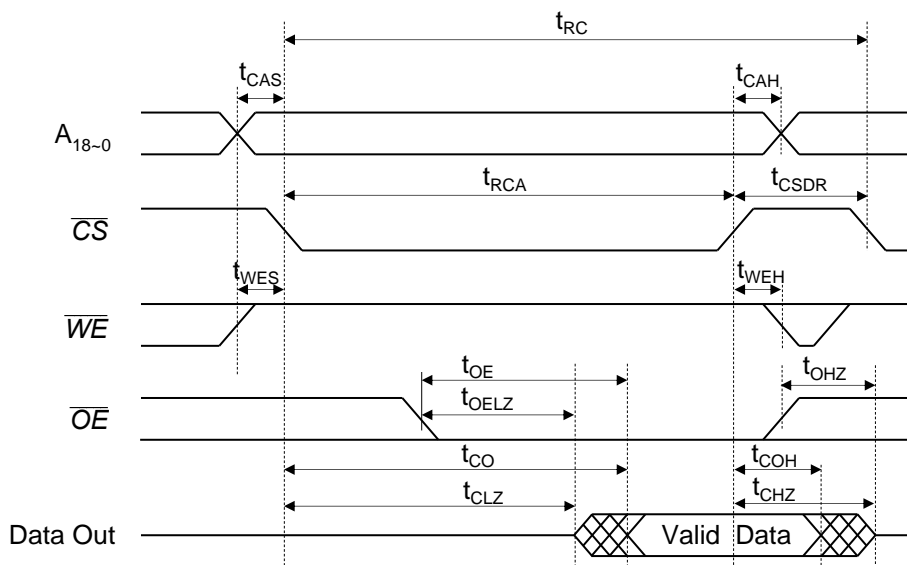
$t_{RC}$

$t_{CAS}$

$t_{CAH}$

$A_{18\sim0}$

$t_{RCA}$

$t_{CSDR}$

$\overline{CS}$

$t_{WES}$

$t_{WEH}$

$\overline{WE}$

$t_{OE}$

$t_{OHZ}$

$t_{OELZ}$

$\overline{OE}$

$t_{CO}$

$t_{COH}$

$t_{CLZ}$

$t_{CHZ}$

Data Out

Valid Data